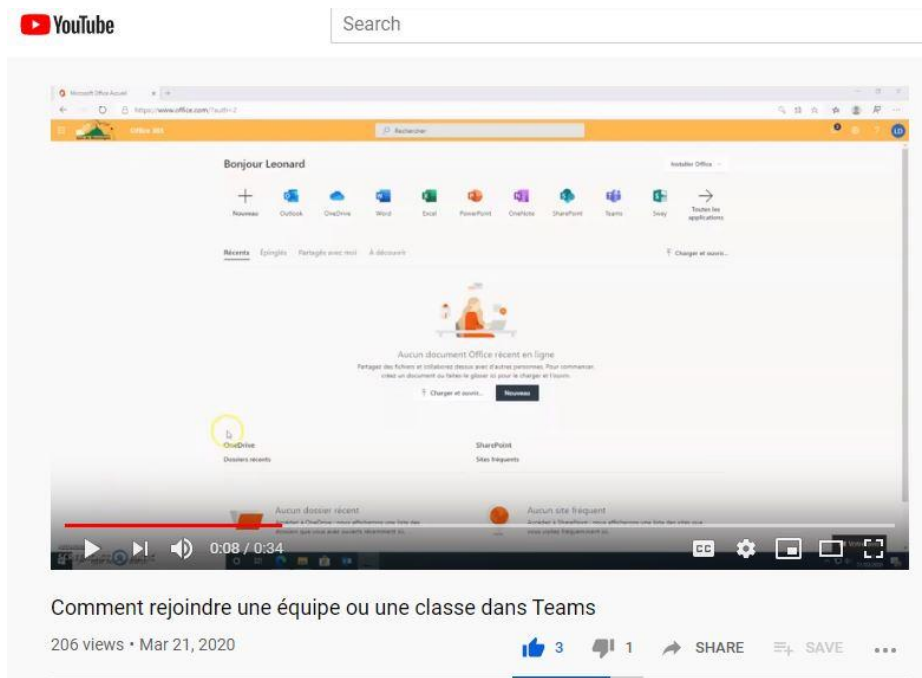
YouTube

Search

Microsoft Office Accueil

https://www.office.com/?auth=2

Office 365

Rechercher

Bonjour Leonard

Installer Office

Nouveau

Outlook

OneDrive

Word

Excel

PowerPoint

OneNote

SharePoint

Teams

Sway

Toutes les applications

Récents

Épinglés

Partagés avec moi

À découvrir

Charger et ouvrir...

Aucun document Office récent en ligne

Partagez des fichiers et collaborez dessus avec d'autres personnes. Pour commencer, créez un document ou faites-le glisser ici pour le charger et l'ouvrir.

Charger et ouvrir...

Nouveau

OneDrive

Dossiers récents

SharePoint

Sites fréquents

Aucun dossier récent

Aucun site fréquent

0:08 / 0:34

Comment rejoindre une équipe ou une classe dans Teams

206 views • Mar 21, 2020

3

1

SHARE

SAVE